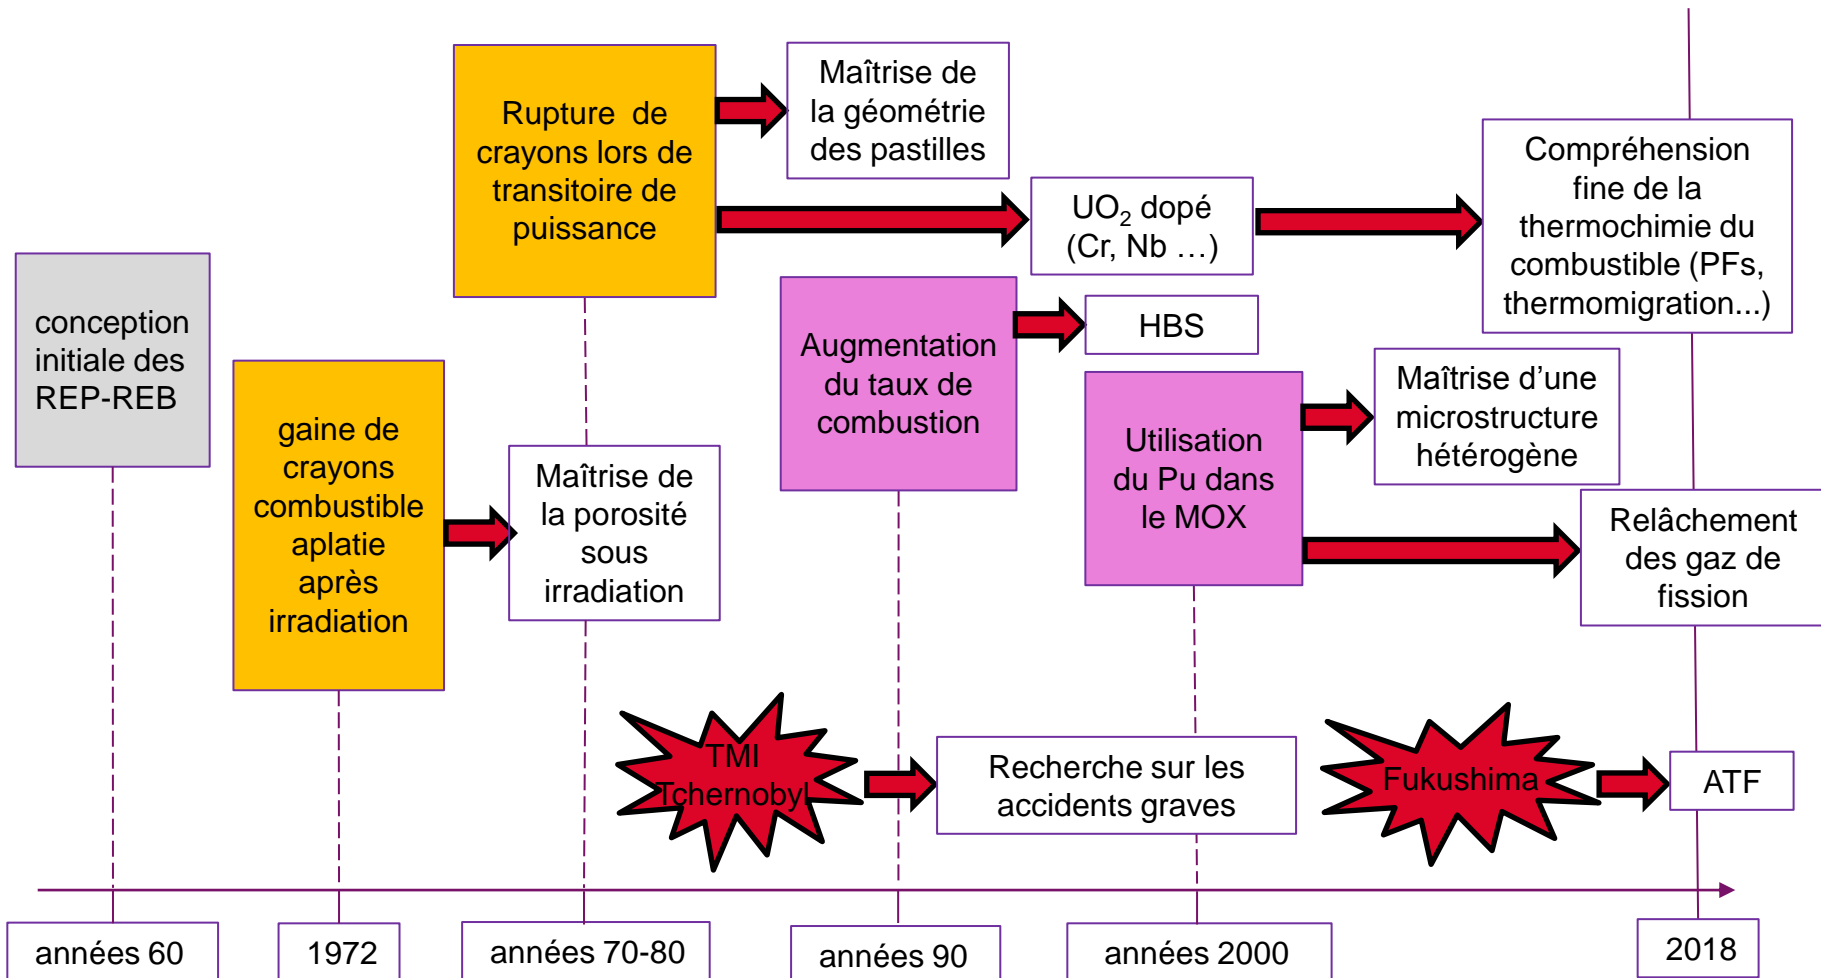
Rupture de crayons lors de transitoire de puissance

Maîtrise de la géométrie des pastilles

$UO_2$ dopé (Cr, Nb …)

Compréhension fine de la thermochimie du combustible (PFs, thermomigration...)

conception initiale des REP-REB

gaine de crayons combustible aplatie après irradiation

Maîtrise de la porosité sous irradiation

Augmentation du taux de combustion

HBS

Utilisation du Pu dans le MOX

Maîtrise d'une microstructure hétérogène

Relâchement des gaz de fission

TMI Tchernobyl

Recherche sur les accidents graves

Fukushima

ATF

années 60

1972

années 70-80

années 90

années 2000

2018